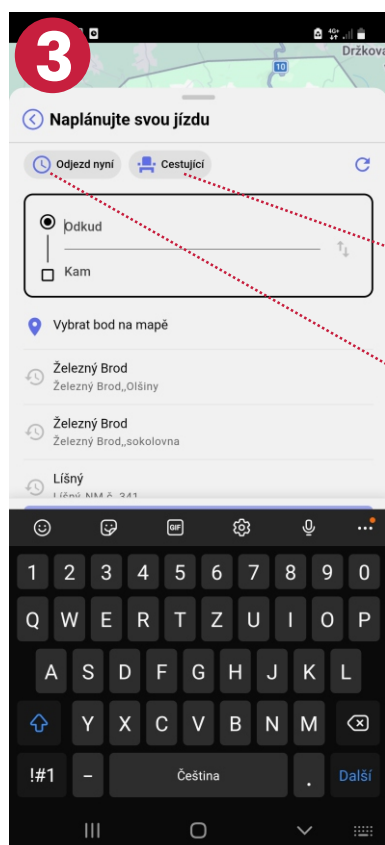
3

Držkova

10

Naplánujte svou jízdu

Odjezd nyní

Cestující

Odkud

Kam

Vybrat bod na mapě

Železný Brod
Železný Brod,,Olšiny

Železný Brod
Železný Brod,,sokolovna

Líšný
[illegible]

GIF

1 2 3 4 5 6 7 8 9 0
Q W E R T Z U I O P
A S D F G H J K L
Y X C V B N M
!#1
-
Čeština
.
Další